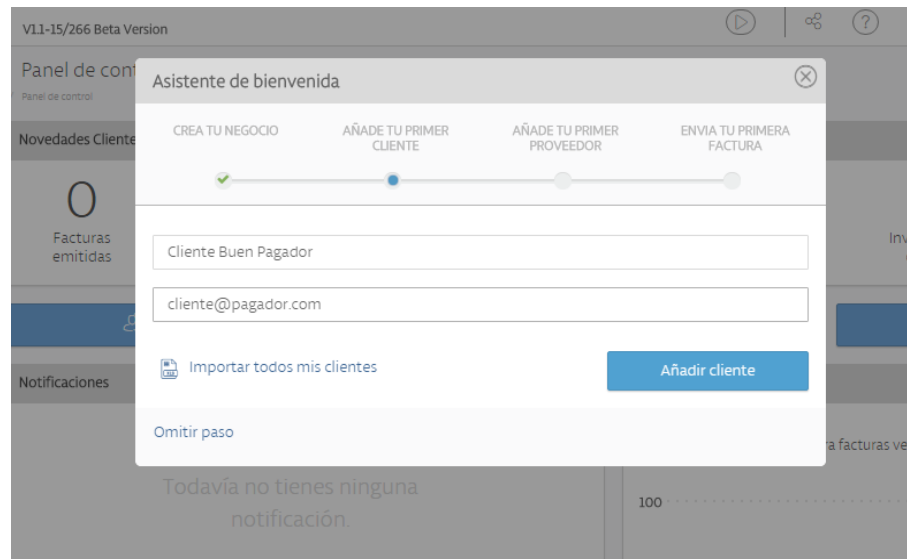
V1.1-15/266 Beta Version

Panel de cont
Panel de control

Novedades Cliente

0
Facturas emitidas

Inv

Notificaciones

Todavía no tienes ninguna notificación.

a facturas ve

100

Asistente de bienvenida

CREA TU NEGOCIO
AÑADE TU PRIMER CLIENTE
AÑADE TU PRIMER PROVEEDOR
ENVIA TU PRIMERA FACTURA

Cliente Buen Pagador

cliente@pagador.com

Importar todos mis clientes

Añadir cliente

Omitir paso